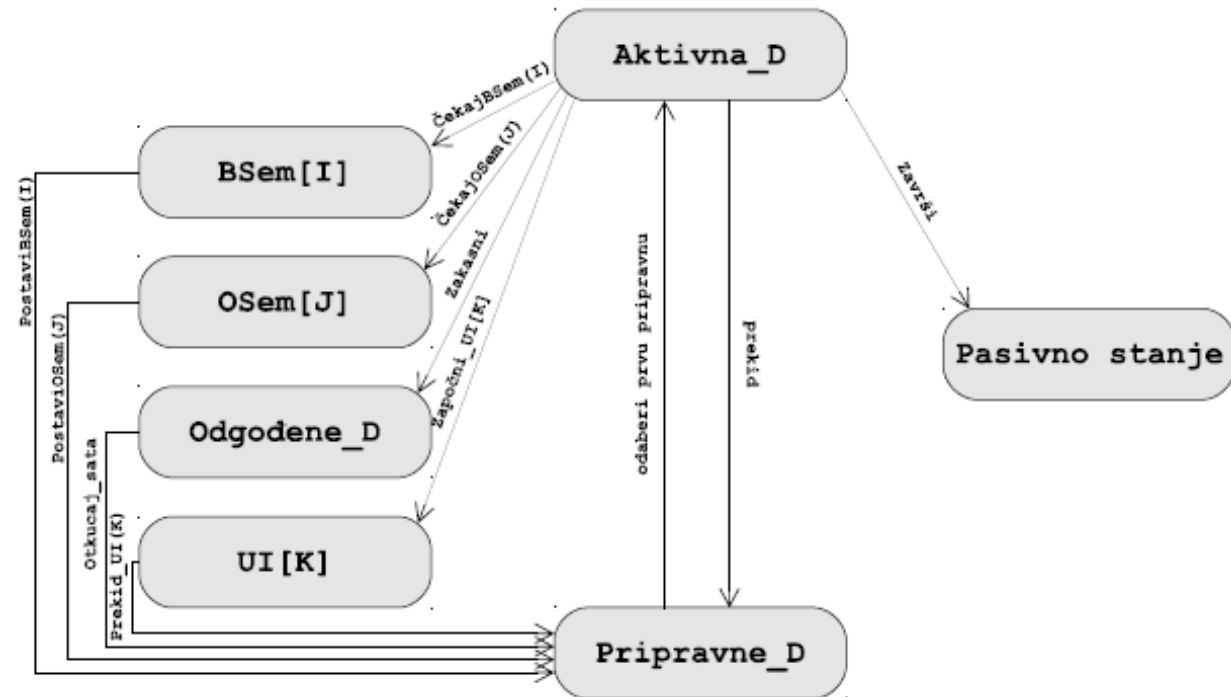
Aktivna_D

ČekajBSem(I)

ČekajOSem(J)

Zakasni

Započni_UI(K)

Završi

BSem[I]

OSem[J]

Odgođene_D

UI[K]

Pasivno stanje

odaberi prvu pripravnu

prekid

PostaviBSem(I)

PostaviOSem(J)

Otkucaj_sata

Prekid_UI(K)

Pripravne_D